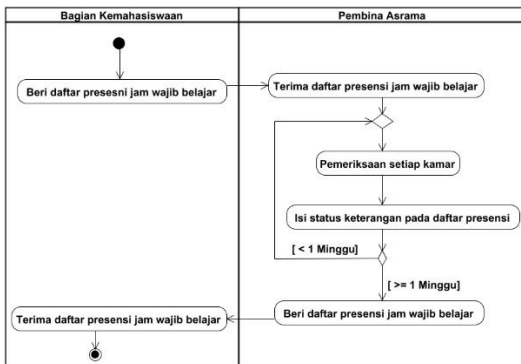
| Bagian Kemahasiswaan | Pembina Asrama |
|---|---|

Beri daftar presensi jam wajib belajar

Terima daftar presensi jam wajib belajar

Pemeriksaan setiap kamar

Isi status keterangan pada daftar presensi

[ < 1 Minggu]

[ >= 1 Minggu]

Beri daftar presensi jam wajib belajar

Terima daftar presensi jam wajib belajar